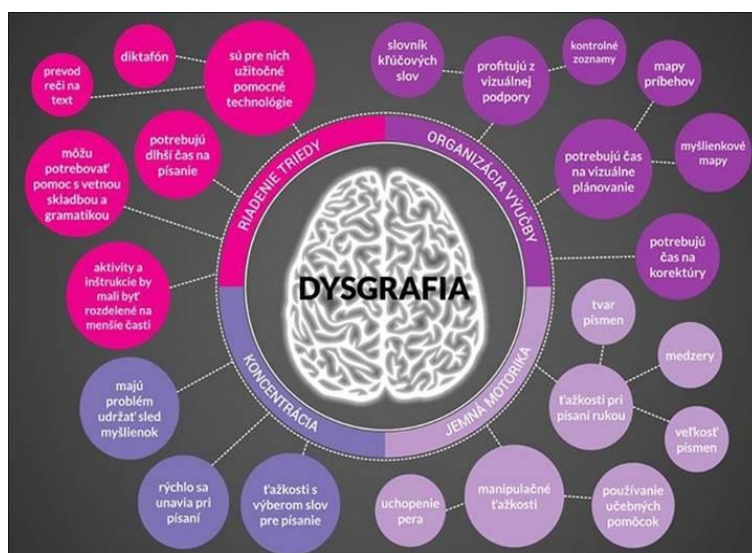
DYSGRAFIA

RIADENIE TRIEDY

prevod reči na text

diktafón

sú pre nich užitočné pomocné technológie

potrebujú dlhší čas na písanie

môžu potrebovať pomoc s vetnou skladbou a gramatikou

aktivity a inštrukcie by mali byť rozdelené na menšie časti

ORGANIZÁCIA VÝUČBY

slovník kľúčových slov

profitujú z vizuálnej podpory

kontrolné zoznamy

mapy príbehov

myšlienkové mapy

potrebujú čas na vizuálne plánovanie

potrebujú čas na korektúry

JEMNÁ MOTORIKA

tvar písmen

medzery

ťažkosti pri písaní rukou

veľkosť písmen

používanie učebných pomôcok

manipulačné ťažkosti

uchopenie pera

KONCENTRÁCIA

majú problém udržať sled myšlienok

rýchlo sa unavia pri písaní

ťažkosti s výberom slov pre písanie